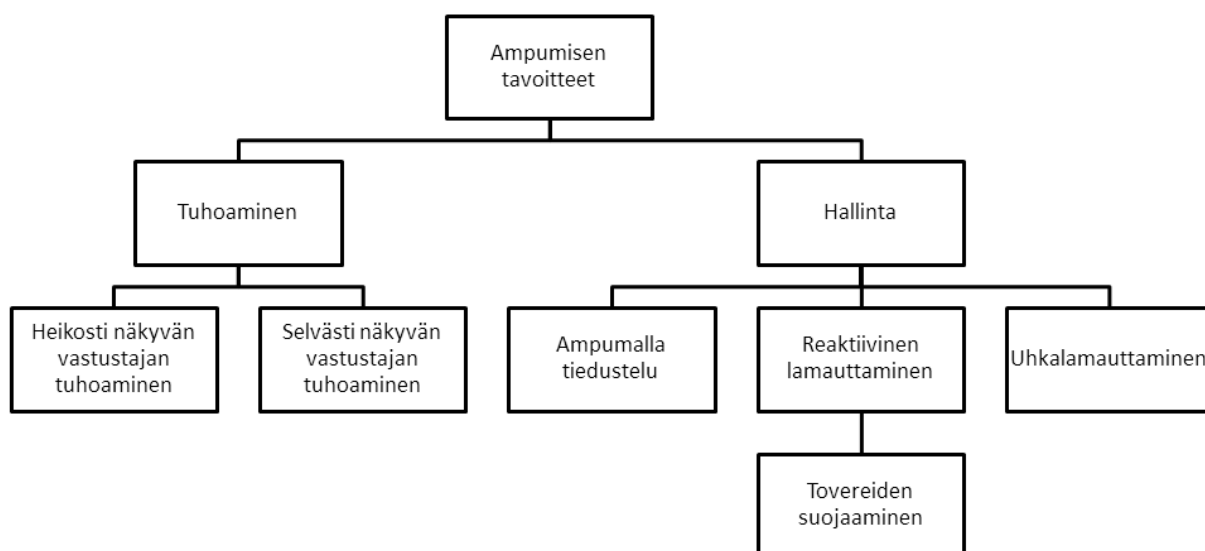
Ampumisen tavoitteet

Tuhoaminen

Hallinta

Heikosti näkyvän vastustajan tuhoaminen

Selvästi näkyvän vastustajan tuhoaminen

Ampumalla tiedustelu

Reaktiivinen lamauttaminen

Uhkalamauttaminen

Tovereiden suojaaminen